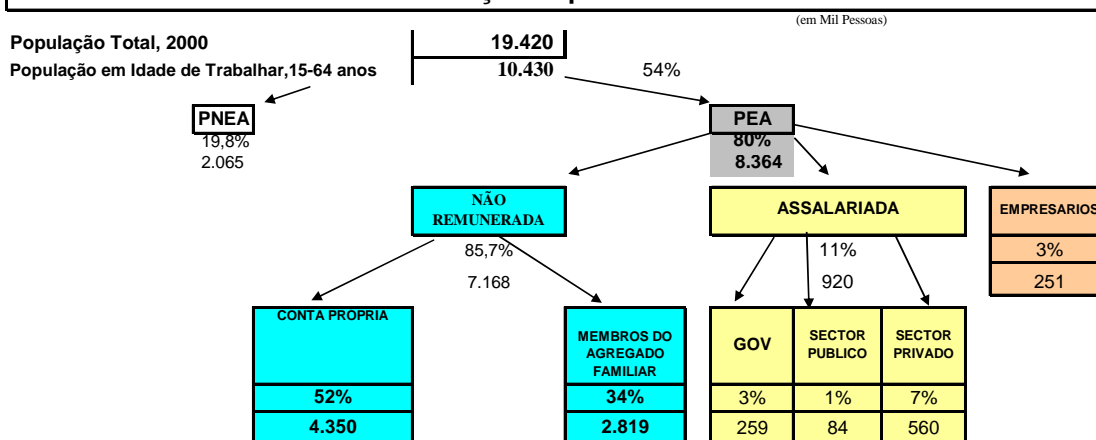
(em Mil Pessoas)

População Total, 2000 | 19.420
População em Idade de Trabalhar,15-64 anos | 10.430 | 54%

PNEA
19,8%
2.065

PEA
80%
8.364

NÃO REMUNERADA
85,7%
7.168

ASSALARIADA
11%
920

EMPRESARIOS
3%
251

CONTA PROPRIA
52%
4.350

MEMBROS DO AGREGADO FAMILIAR
34%
2.819

| GOV | SECTOR PUBLICO | SECTOR PRIVADO |
|---|---|---|
| 3% | 1% | 7% |
| 259 | 84 | 560 |